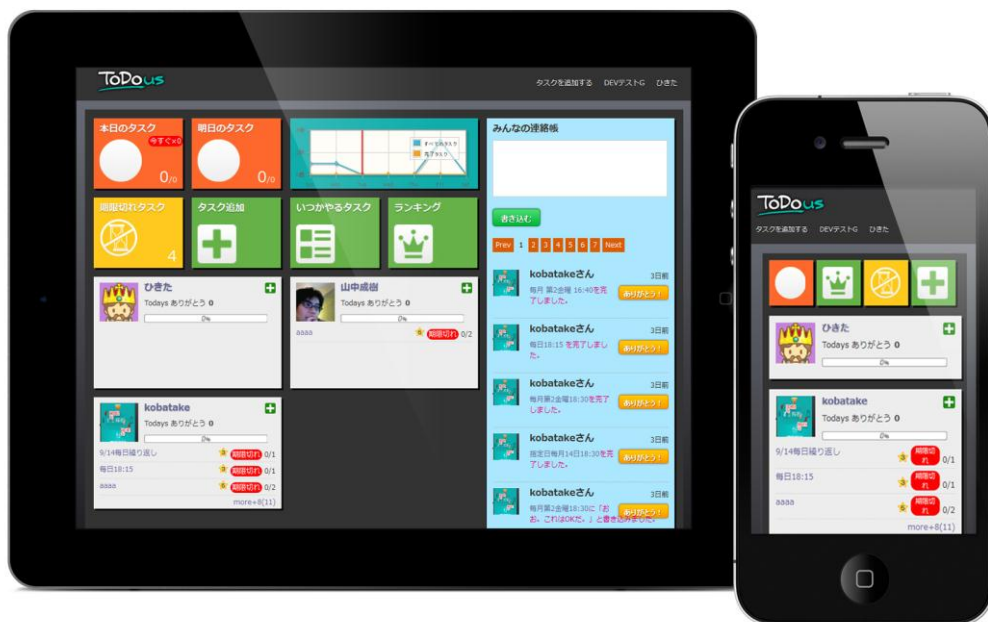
ToDo us

タスクを追加する DEVテストG ひきた

本日のタスク 今すぐ×0 0/0

明日のタスク 0/0

すべてのタスク 完了タスク

みんなの連絡帳

書き込む

Prev 1 2 3 4 5 6 7 Next

期限切れタスク 4

タスク追加

いつかやるタスク

ランキング

ひきた
Todays ありがとう 0
0%

山中成樹
Todays ありがとう 0
0%
aaaa 期限切れ 0/2

kobatake
Todays ありがとう 0
0%
9/14毎日繰り返し 期限切れ 0/1
毎日18:15 期限切れ 0/1
aaaa 期限切れ 0/2
more+8(11)

kobatakeさん 3日前
毎月 第2金曜 16:40を完了しました。 ありがとう！

kobatakeさん 3日前
毎日18:15 を完了しました。 ありがとう！

kobatakeさん 3日前
毎月第2金曜18:30を完了しました。 ありがとう！

kobatakeさん 3日前
指定日毎月14日18:30を完了しました。 ありがとう！

kobatakeさん 3日前
毎月第2金曜18:30に「おお、これはOKだ。」と書き込みました。 ありがとう！

ToDo us

タスクを追加する DEVテストG ひきた

ひきた
Todays ありがとう 0
0%

kobatake
Todays ありがとう 0
0%
9/14毎日繰り返し 期限切れ 0/1
毎日18:15 期限切れ 0/1
aaaa 期限切れ 0/2
more+8(11)